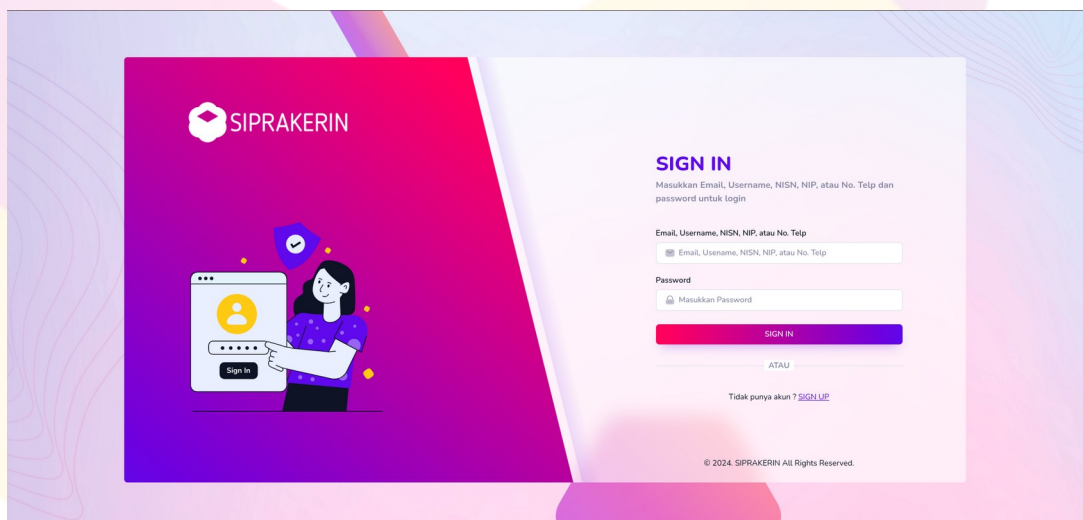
SIPRAKERIN

Sign In

SIGN IN

Masukkan Email, Username, NISN, NIP, atau No. Telp dan password untuk login

Email, Username, NISN, NIP, atau No. Telp

Email, Username, NISN, NIP, atau No. Telp

Password

Masukkan Password

SIGN IN

ATAU

Tidak punya akun ? SIGN UP

© 2024. SIPRAKERIN All Rights Reserved.